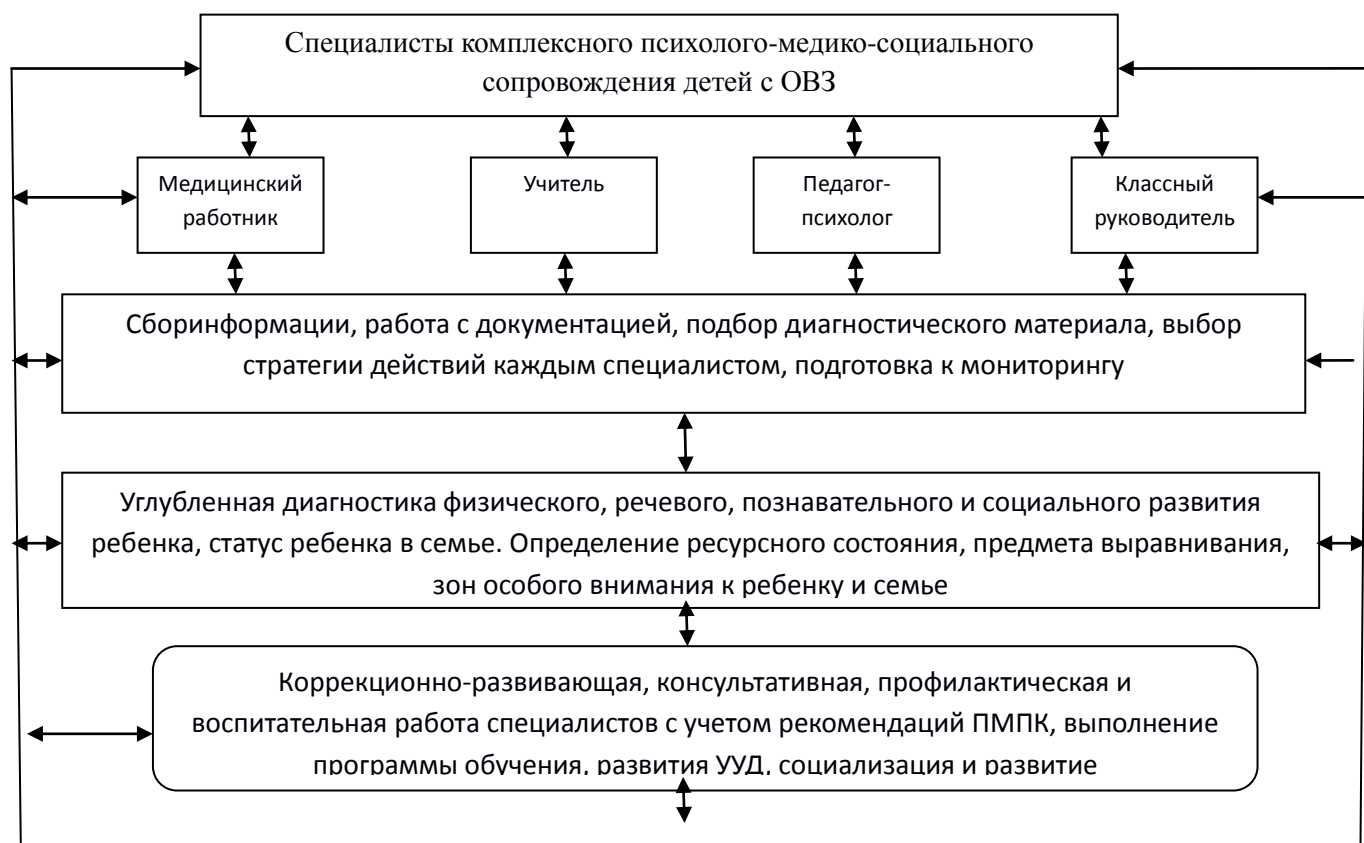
Специалисты комплексного психолого-медико-социального сопровождения детей с ОВЗ

Медицинский работник

Учитель

Педагог-психолог

Классный руководитель

Сборинформации, работа с документацией, подбор диагностического материала, выбор стратегии действий каждым специалистом, подготовка к мониторингу

Углубленная диагностика физического, речевого, познавательного и социального развития ребенка, статус ребенка в семье. Определение ресурсного состояния, предмета выравнивания, зон особого внимания к ребенку и семье

Коррекционно-развивающая, консультативная, профилактическая и воспитательная работа специалистов с учетом рекомендаций ПМПК, выполнение программы обучения, развития УУД, социализация и развитие